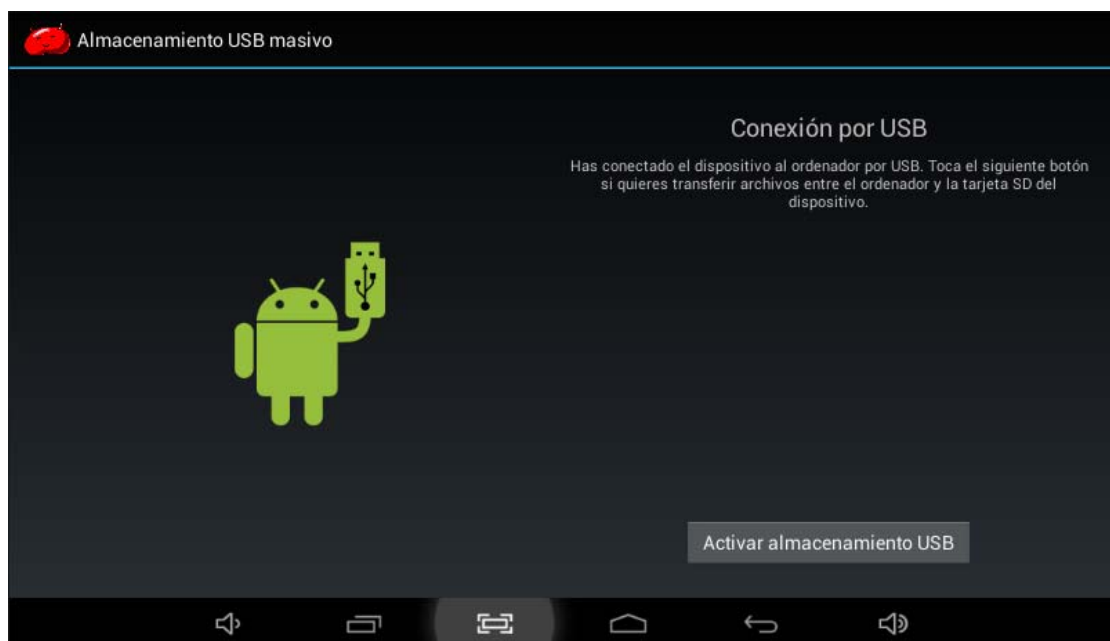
Almacenamiento USB masivo

Conexión por USB

Has conectado el dispositivo al ordenador por USB. Toca el siguiente botón si quieres transferir archivos entre el ordenador y la tarjeta SD del dispositivo.

Activar almacenamiento USB